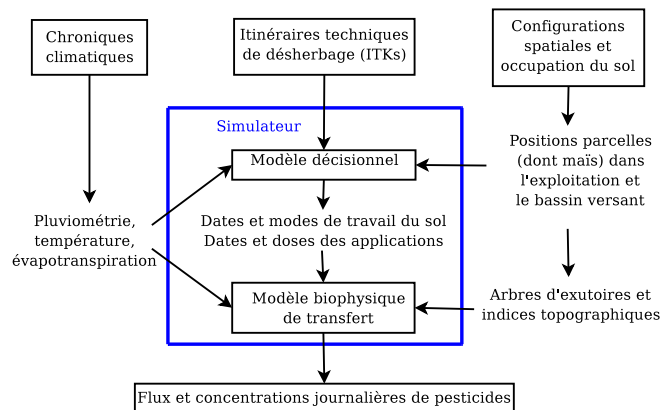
Chroniques climatiques

Itinéraires techniques de désherbage (ITKs)

Configurations spatiales et occupation du sol

Simulateur

Modèle décisionnel

Positions parcelles (dont maïs) dans l'exploitation et le bassin versant

Pluviométrie, température, évapotranspiration

Dates et modes de travail du sol
Dates et doses des applications

Modèle biophysique de transfert

Arbres d'exutoires et indices topographiques

Flux et concentrations journalières de pesticides